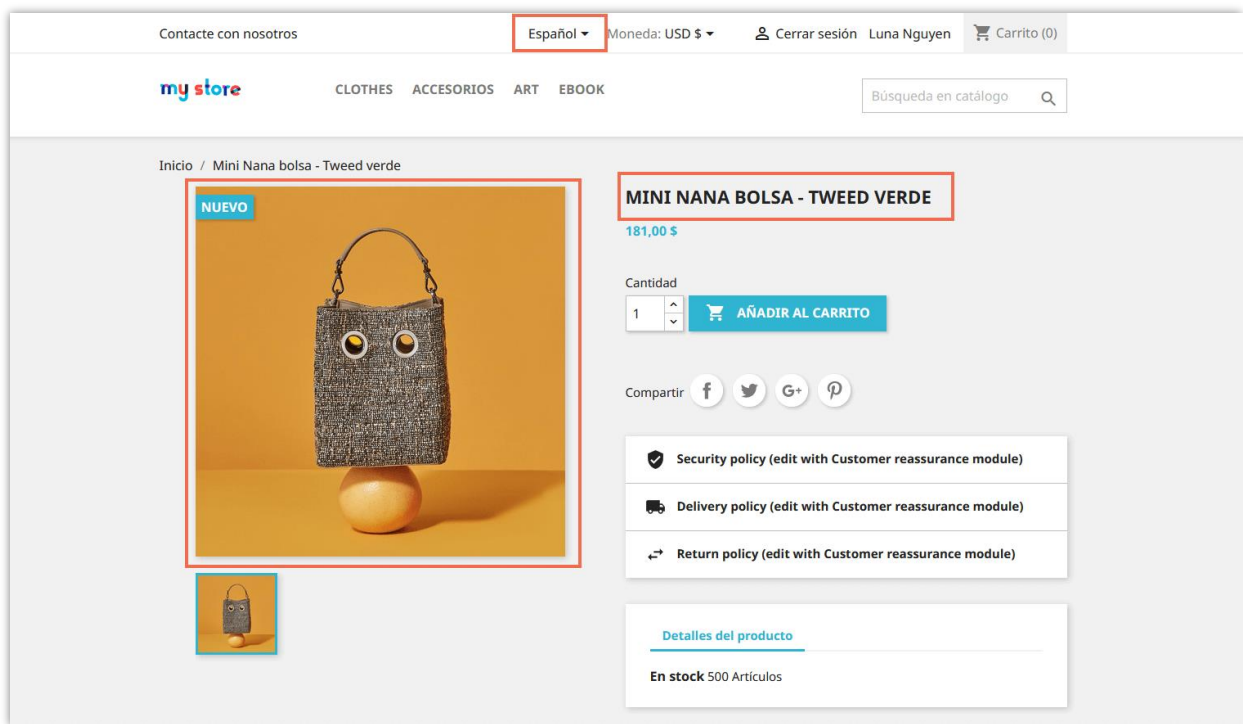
Contacte con nosotros
Español
Moneda: USD $
Cerrar sesión Luna Nguyen
Carrito (0)

my store
CLOTHES ACCESORIOS ART EBOOK
Búsqueda en catálogo

Inicio / Mini Nana bolsa - Tweed verde

NUEVO

MINI NANA BOLSA - TWEED VERDE
181,00 $

Cantidad
1
AÑADIR AL CARRITO

Compartir

Security policy (edit with Customer reassurance module)
Delivery policy (edit with Customer reassurance module)
Return policy (edit with Customer reassurance module)

Detalles del producto
En stock 500 Artículos